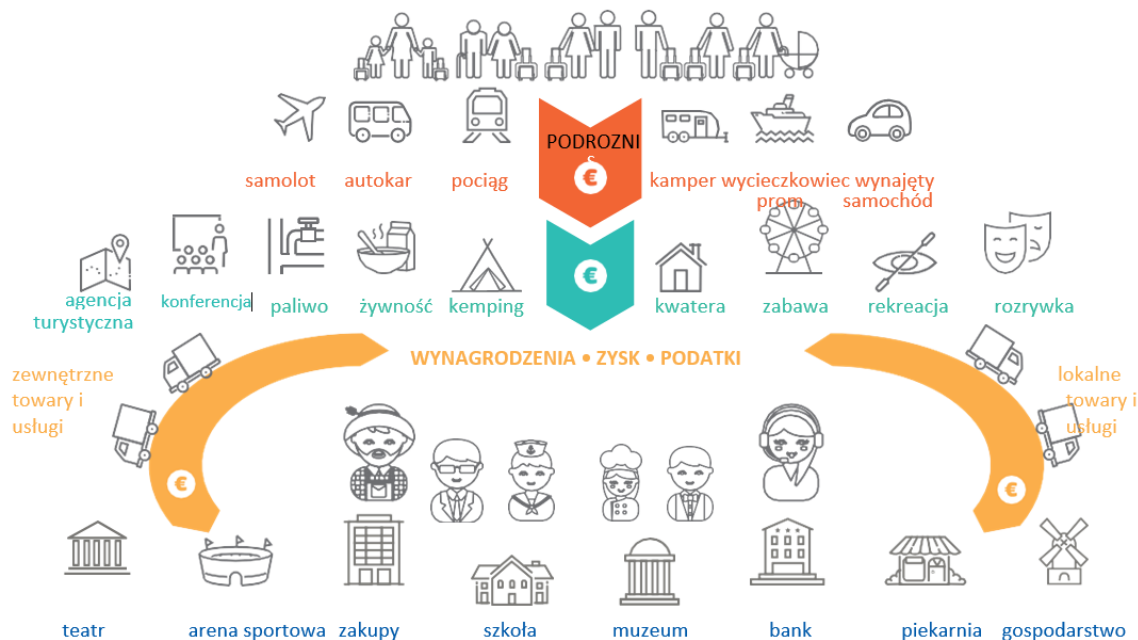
PODROZNI

samolot autokar pociąg

kamper wycieczkowiec prom wynajęty samochód

agencja turystyczna konferencja paliwo żywność kemping

kwatera zabawa rekreacja rozrywka

WYNAGRODZENIA • ZYSK • PODATKI

zewnętrzne towary i usługi

lokalne towary i usługi

teatr arena sportowa zakupy szkoła muzeum bank piekarnia gospodarstwo